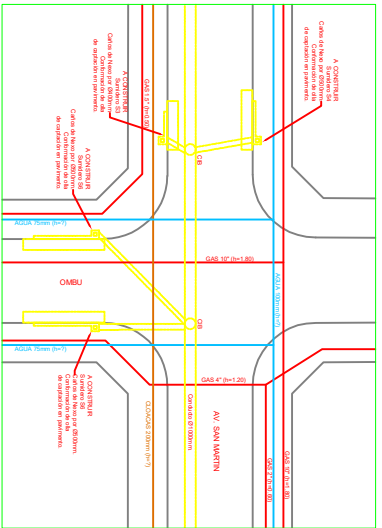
A CONSTRUIR
Sumidero S4
Cañería de Hºsº por Ø300mm
Conformación de la
de captación en pavimento.

A CONSTRUIR
Sumidero S4
Cañería de Hºsº por Ø300mm
Conformación de la
de captación en pavimento.

GAS 10" (h=1.00)

A CONSTRUIR
Sumidero S4
Cañería de Hºsº por Ø300mm
Conformación de la
de captación en pavimento.

CB

AGUA 75mm (h=?)

GAS 10" (h=1.80)

OMBU

AGUA 300mm (h=?)

CB

AGUA 75mm (h=?)

A CONSTRUIR
Sumidero S4
Cañería de Hºsº por Ø300mm
Conformación de la
de captación en pavimento.

GAS 4" (h=1.20)

CLOACAS 200mm (h=?)

Conducto Ø1000mm

AV. SAN MARTIN

GAS 4" (h=1.20)

GAS 10" (h=1.80)